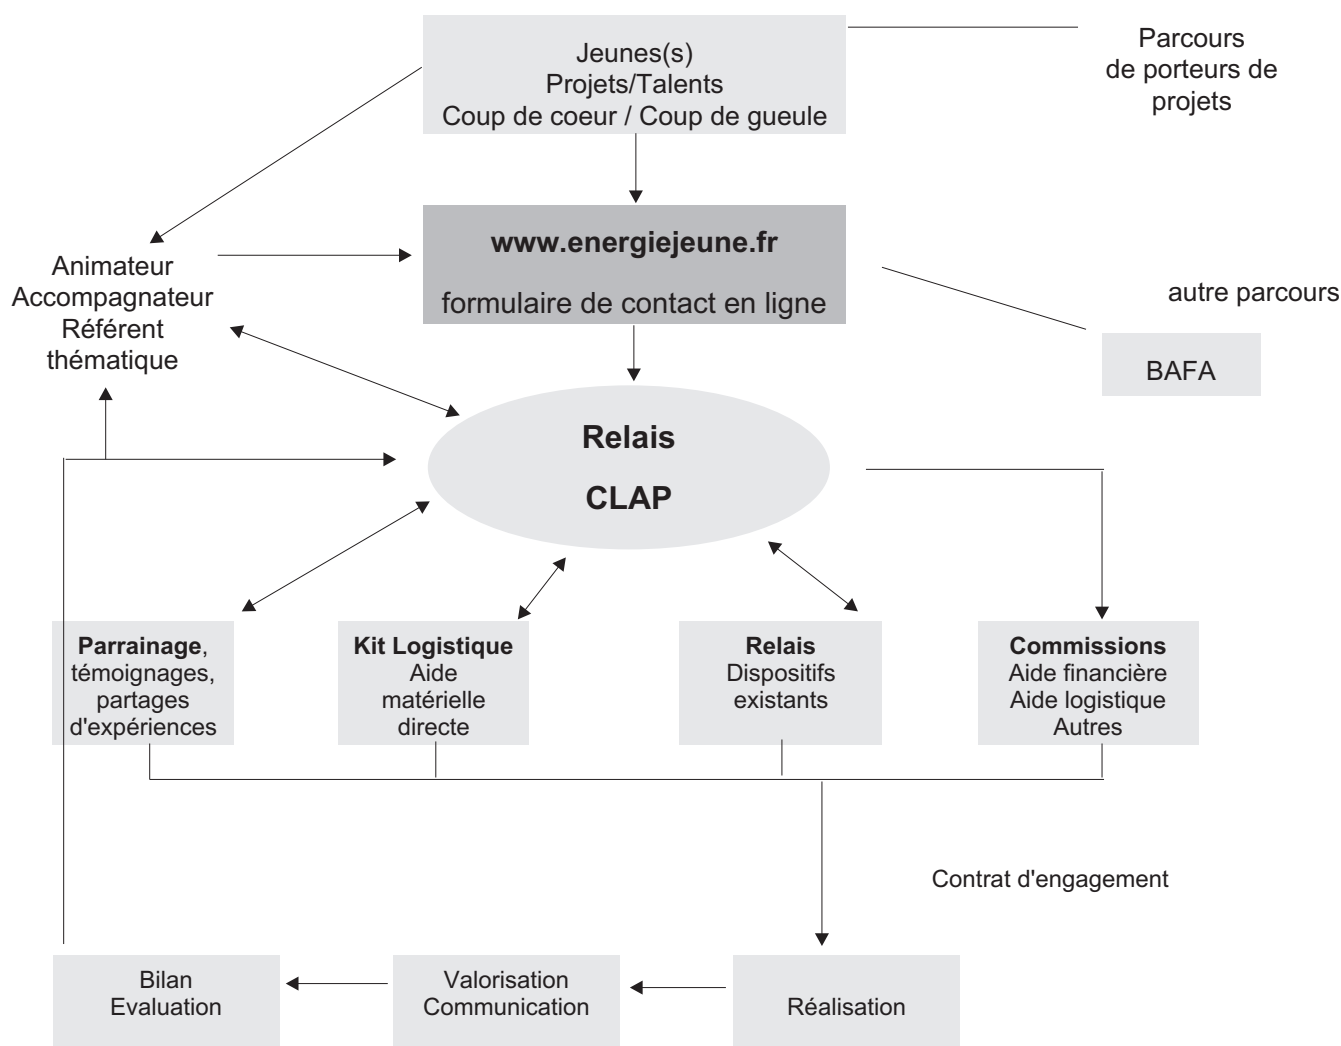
Jeunes(s)
Projets/Talents
Coup de coeur / Coup de gueule

Parcours de porteurs de projets

Animateur
Accompagnateur
Référent thématique

**www.energiejeune.fr**

formulaire de contact en ligne

autre parcours

BAFA

**Relais**

**CLAP**

**Parrainage**, témoignages, partages d'expériences

**Kit Logistique**
Aide matérielle directe

**Relais**
Dispositifs existants

**Commissions**
Aide financière
Aide logistique
Autres

Contrat d'engagement

Bilan
Evaluation

Valorisation
Communication

Réalisation